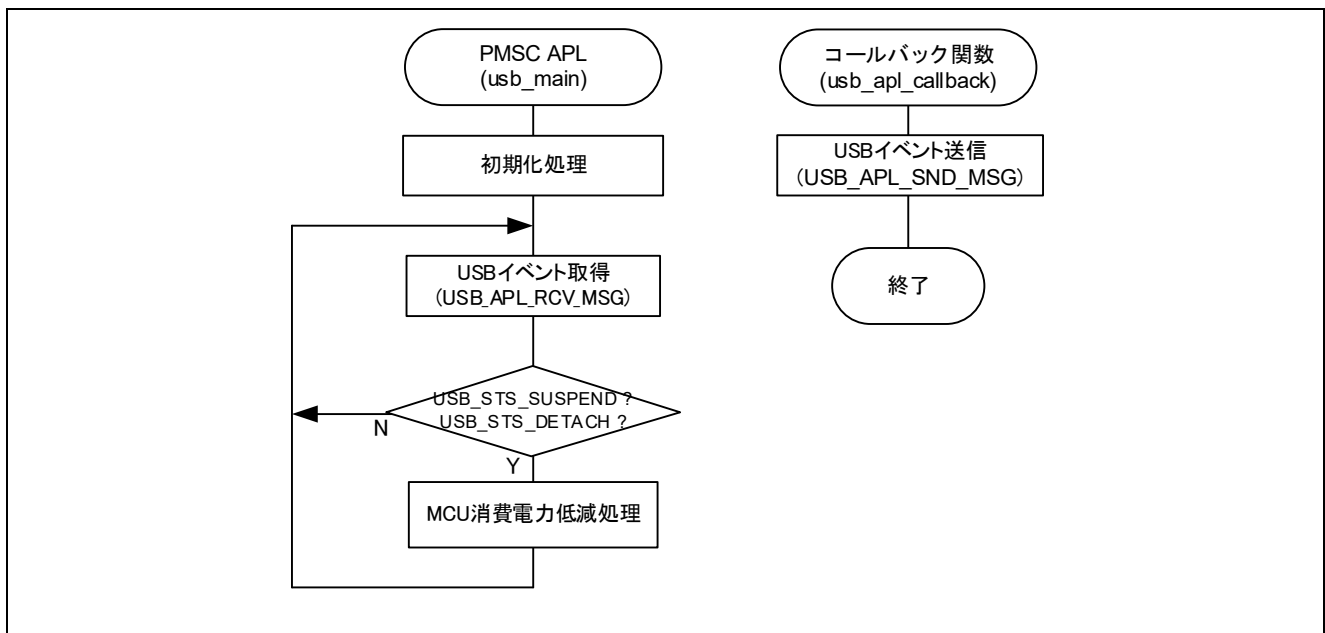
PMSC APL
(usb_main)

初期化処理

USBイベント取得
(USB_APL_RCV_MSG)

USB_STS_SUSPEND ?
USB_STS_DETACH ?

N

Y

MCU消費電力低減処理

コールバック関数
(usb_apl_callback)

USBイベント送信
(USB_APL_SND_MSG)

終了